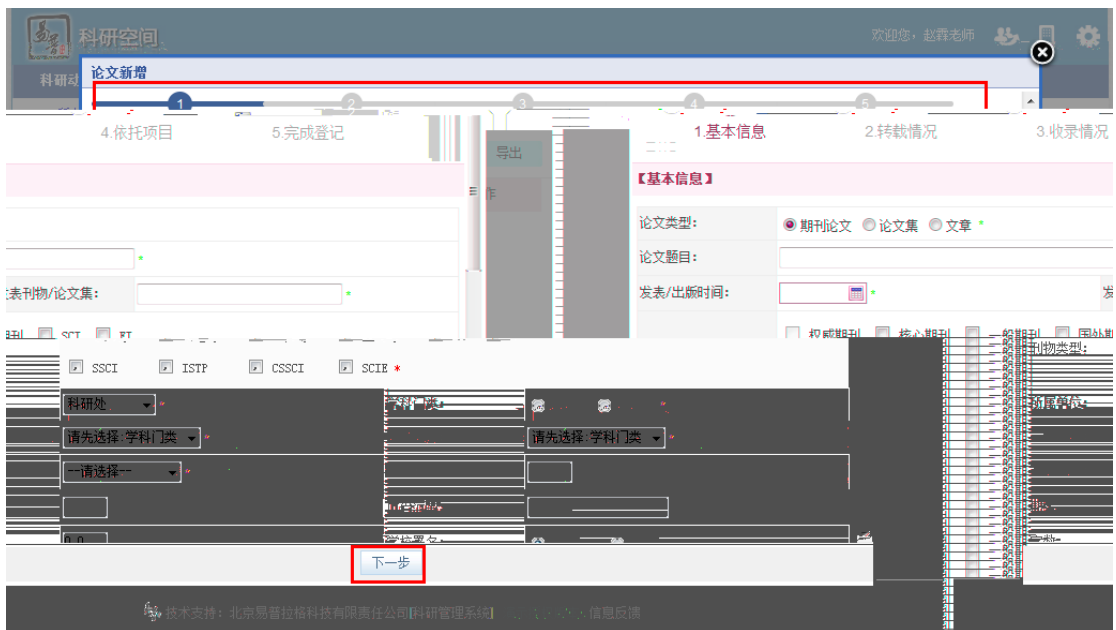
科研空间

欢迎您，赵霖老师

论文新增

科研动

1 2 3 4 5

4.依托项目 5.完成登记

导出

1.基本信息 2.转载情况 3.收录情况

【基本信息】

论文类型: 期刊论文 论文集 文章 *

论文题目:

发表/出版时间: *

发表刊物/论文集: *

权威期刊 核心期刊 一般期刊 国外期刊

SCI EI

SSCI ISTP CSSCI SCIE *

刊物类型:

科研处 *

学科门类

所属单位

请先选择:学科门类 *

请先选择:学科门类 *

--请选择-- *

0.0

下一步

技术支持：北京易普拉格科技有限责任公司[科研管理系统] 信息反馈